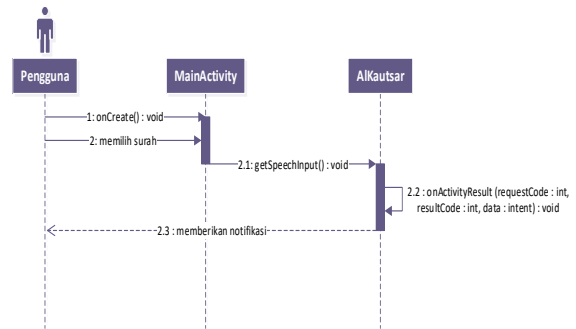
Pengguna

MainActivity

AlKautsar

1: onCreate() : void

2: memilih surah

2.1: getSpeechInput() : void

2.2 : onActivityResult (requestCode : int, resultCode : int, data : intent) : void

2.3 : memberikan notifikasi